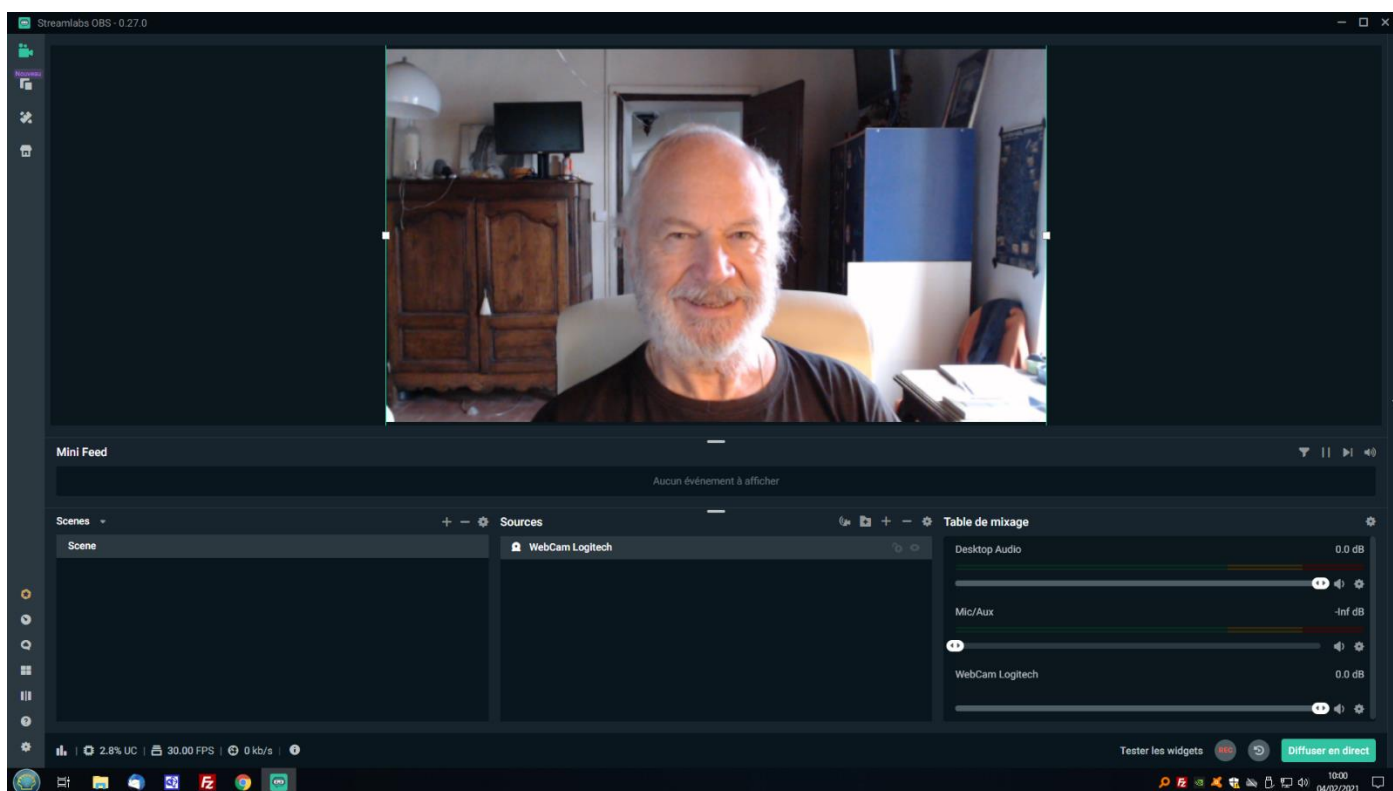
Streamlabs OBS - 0.27.0

Nouveau

Mini Feed

Aucun événement à afficher

Scenes

Scene

Sources

WebCam Logitech

Table de mixage

Desktop Audio

0.0 dB

Mic/Aux

-Inf dB

WebCam Logitech

0.0 dB

2.8% UC | 30.00 FPS | 0 kb/s

Tester les widgets

REC

Diffuser en direct

10:00
04/02/2021